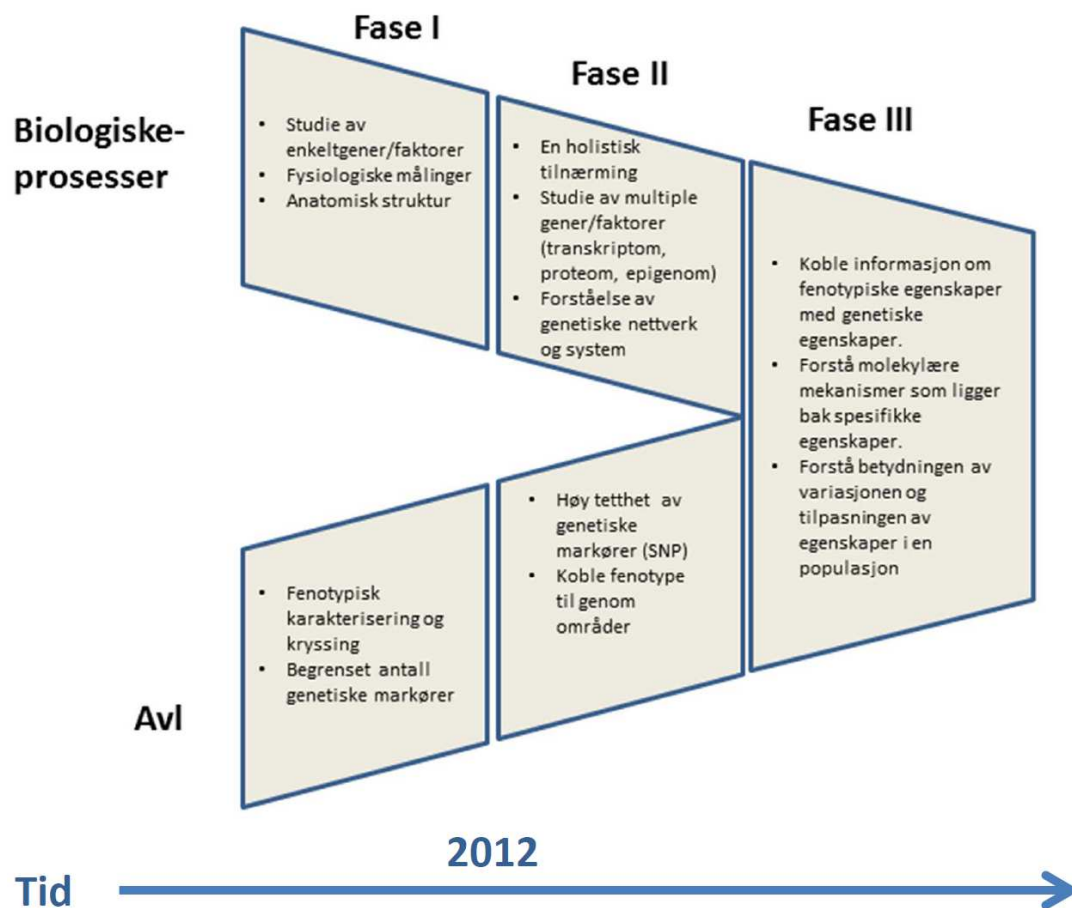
Fase I

Fase II

Fase III

Biologiske-prosesser

- Studie av enkeltgener/faktorer
- Fysiologiske målinger
- Anatomisk struktur

- En holistisk tilnærming
- Studie av multiple gener/faktorer (transkriptom, proteom, epigenom)
- Forståelse av genetiske nettverk og system

- Koble informasjon om fenotypiske egenskaper med genetiske egenskaper.
- Forstå molekylære mekanismer som ligger bak spesifikke egenskaper.
- Forstå betydningen av variasjonen og tilpasningen av egenskaper i en populasjon

- Høy tetthet av genetiske markører (SNP)
- Koble fenotype til genom områder

- Fenotypisk karakterisering og kryssing
- Begrenset antall genetiske markører

Avl

2012

Tid